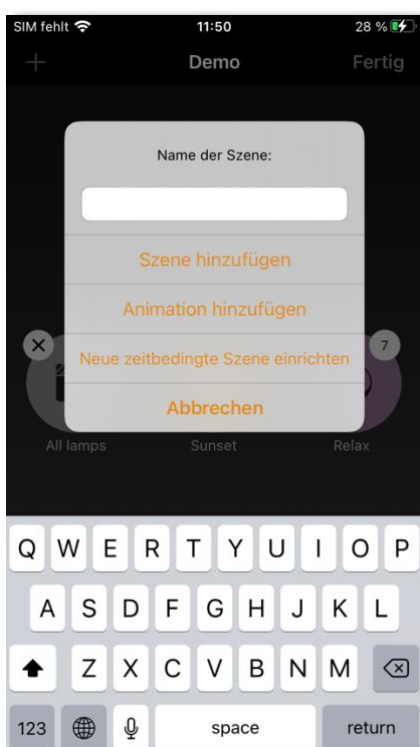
SIM fehlt 11:50 28 %

+ Demo Fertig

Name der Szene:

Szene hinzufügen

Animation hinzufügen

Neue zeitbedingte Szene einrichten

Abbrechen

7

All lamps Sunset Relax

Q W E R T Y U I O P
A S D F G H J K L
Z X C V B N M
123 space return